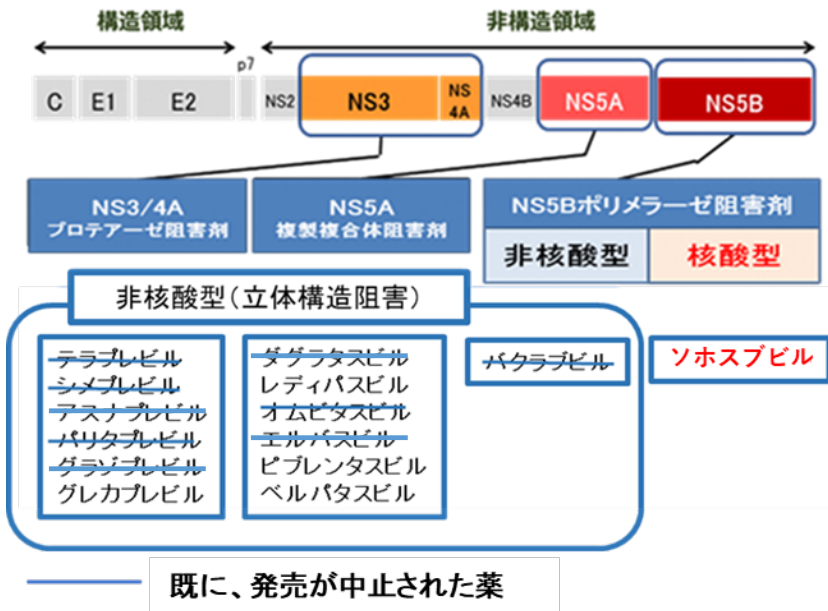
構造領域

非構造領域

p7

C E1 E2 NS2 NS3 NS 4A NS4B NS5A NS5B

NS3/4A
プロテアーゼ阻害剤

NS5A
複製複合体阻害剤

NS5Bポリメラーゼ阻害剤

| 非核酸型 | 核酸型 |
|---|---|

非核酸型(立体構造阻害)

テラプレビル
シメプレビル
アスナプレビル
パリタプレビル
グラゾプレビル
グレカプレビル

ダクラタスビル
レディパスビル
オムビタスビル
エルバスビル
ピブレンタスビル
ベルパタスビル

ベクラブビル

ソホスブビル

既に、発売が中止された薬